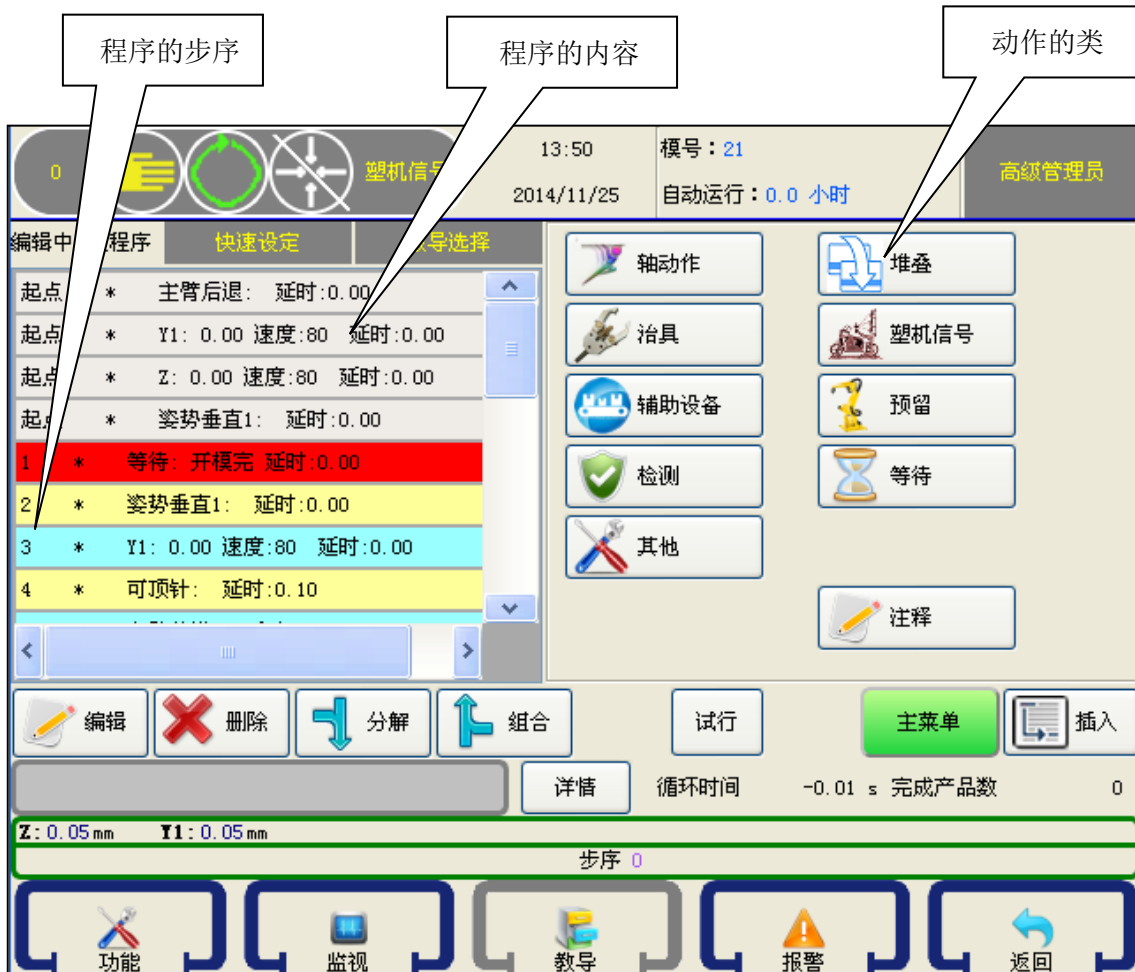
程序的步序

程序的内容

动作的类

0

塑机信号

13:50

2014/11/25

模号：21

自动运行：0.0 小时

高级管理员

编辑中 程序

快速设定

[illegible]导选择

起点 * 主臂后退: 延时:0.00

起点 * Y1: 0.00 速度:80 延时:0.00

起点 * Z: 0.00 速度:80 延时:0.00

起点 * 姿势垂直1: 延时:0.00

1 * 等待: 开模完 延时:0.00

2 * 姿势垂直1: 延时:0.00

3 * Y1: 0.00 速度:80 延时:0.00

4 * 可顶针: 延时:0.10

轴动作

堆叠

治具

塑机信号

辅助设备

预留

检测

等待

其他

注释

编辑

删除

分解

组合

试行

主菜单

插入

详情

循环时间

-0.01 s

完成产品数

0

Z: 0.05 mm

Y1: 0.05 mm

步序 0

功能

监视

教导

报警

返回